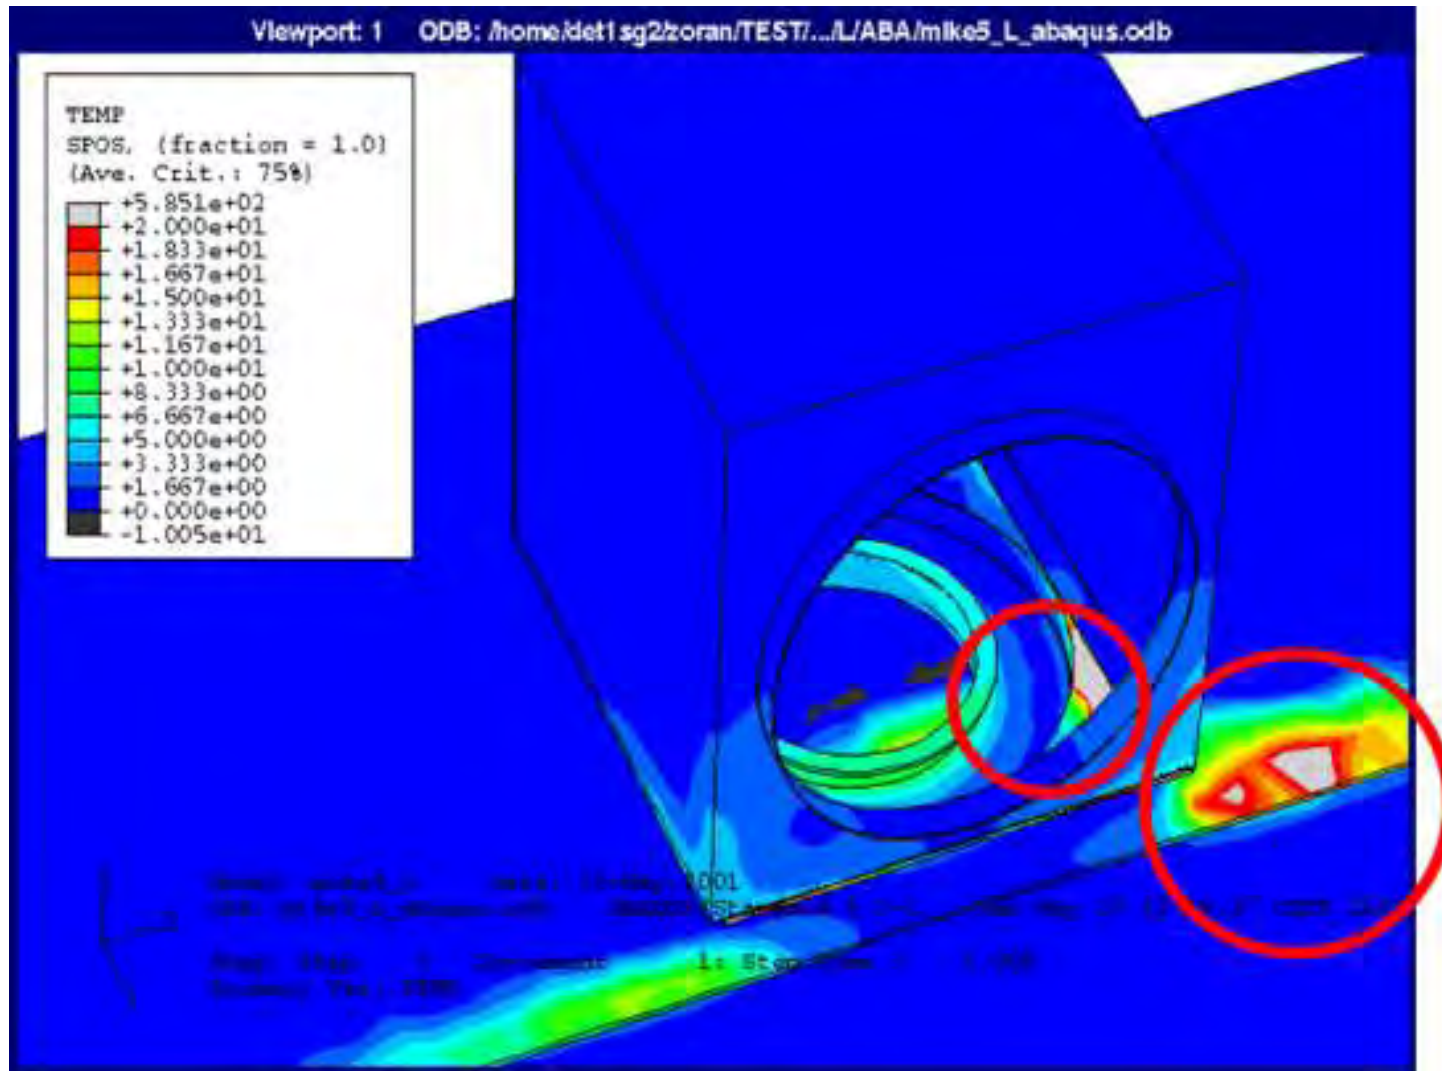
Viewport: 1 ODB: /home/det1sg2/zoran/TEST/.../L/ABA/mike5_L_abaqus.odb

TEMP
SPOS, (fraction = 1.0)
(Ave. Crit.: 75%)
+5.851e+02
+2.000e+01
+1.833e+01
+1.667e+01
+1.500e+01
+1.333e+01
+1.167e+01
+1.000e+01
+8.333e+00
+6.667e+00
+5.000e+00
+3.333e+00
+1.667e+00
+0.000e+00
-1.005e+01

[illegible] 2001
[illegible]
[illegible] 1: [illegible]
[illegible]